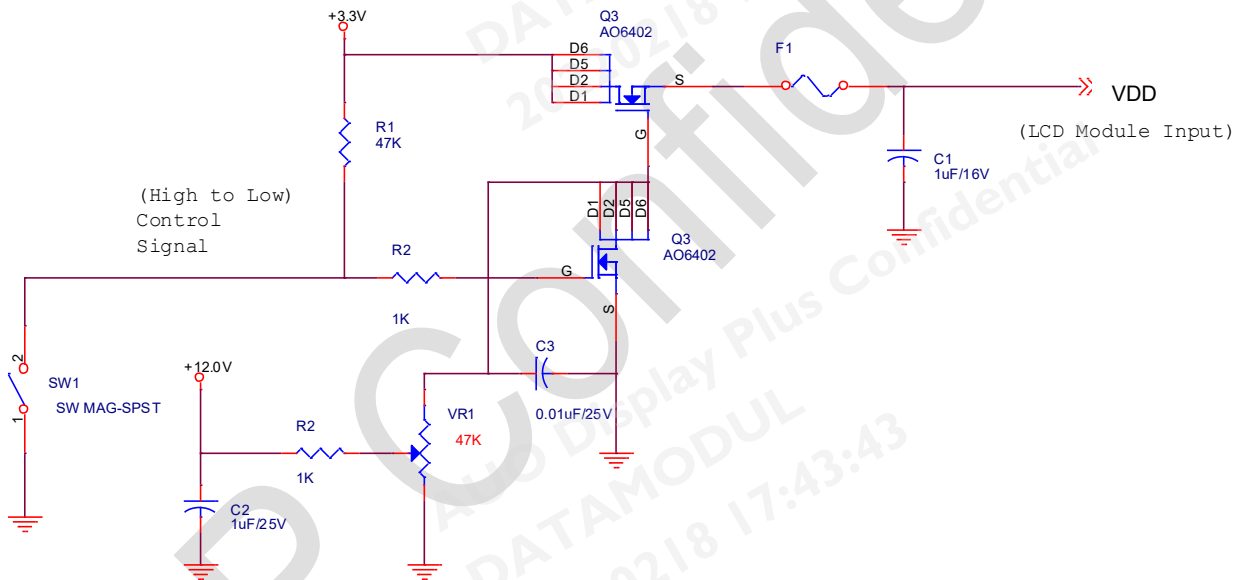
+3.3V
Q3
AO6402
D6
D5
D2
D1
S
F1
VDD
(LCD Module Input)
R1
47K
G
C1
1uF/16V
(High to Low)
Control
Signal
D1
D2
D5
D6
Q3
AO6402
R2
G
1K
S
2
SW1
SW MAG-SPST
1
+12.0V
C3
VR1
47K
0.01uF/25V
R2
1K
C2
1uF/25V
AUO Display Plus Confidential
DATAMODUL
0218 17:43:43
Confide